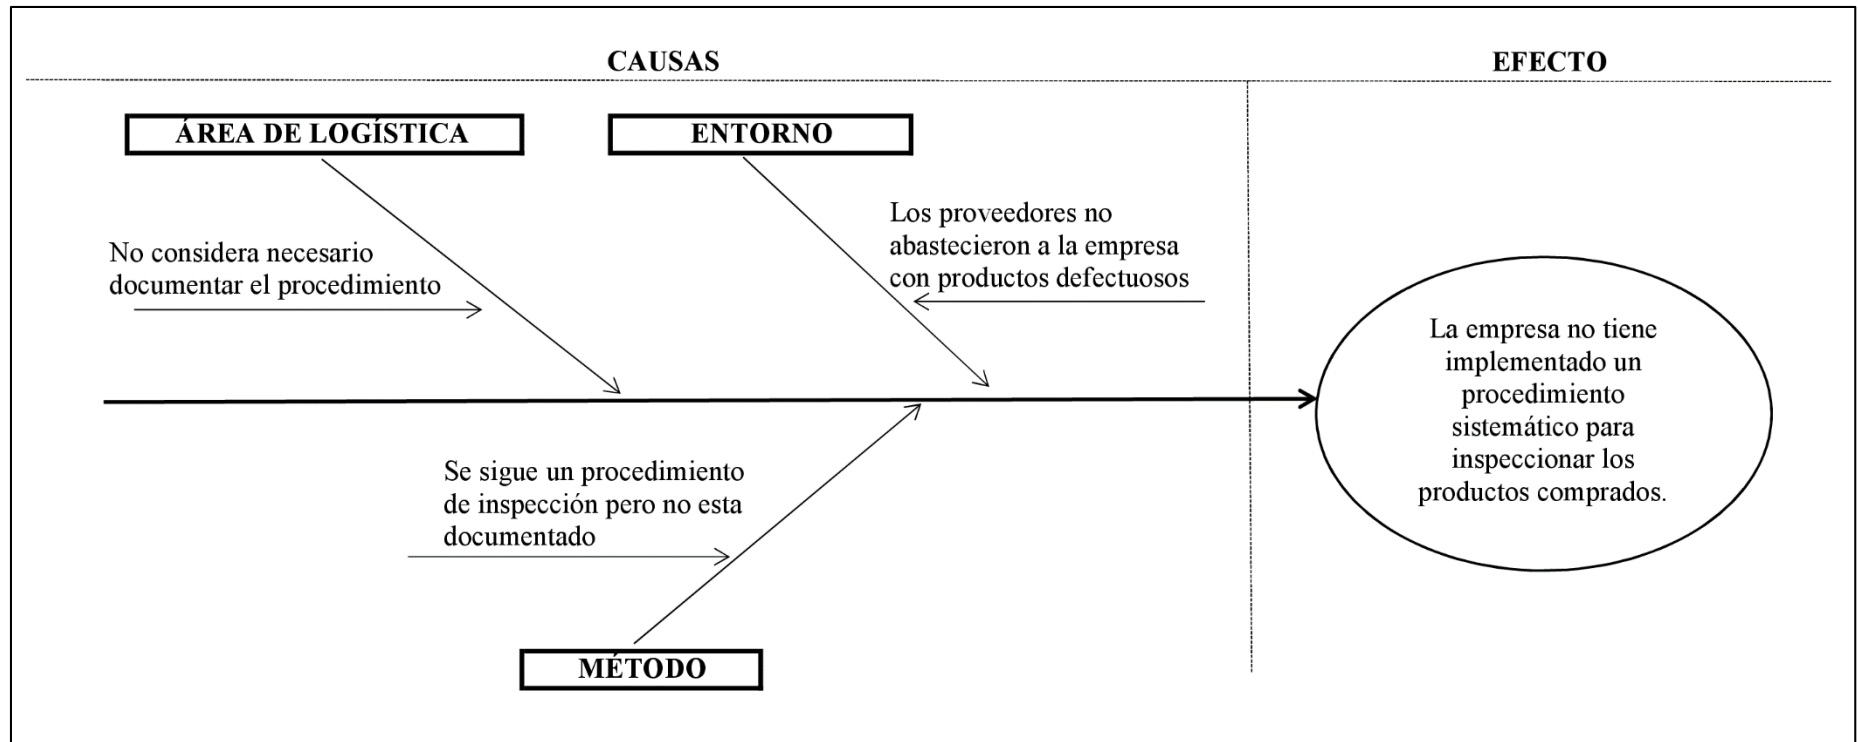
CAUSAS

EFECTO

ÁREA DE LOGÍSTICA

ENTORNO

No considera necesario documentar el procedimiento

Los proveedores no abastecieron a la empresa con productos defectuosos

La empresa no tiene implementado un procedimiento sistemático para inspeccionar los productos comprados.

Se sigue un procedimiento de inspección pero no esta documentado

MÉTODO